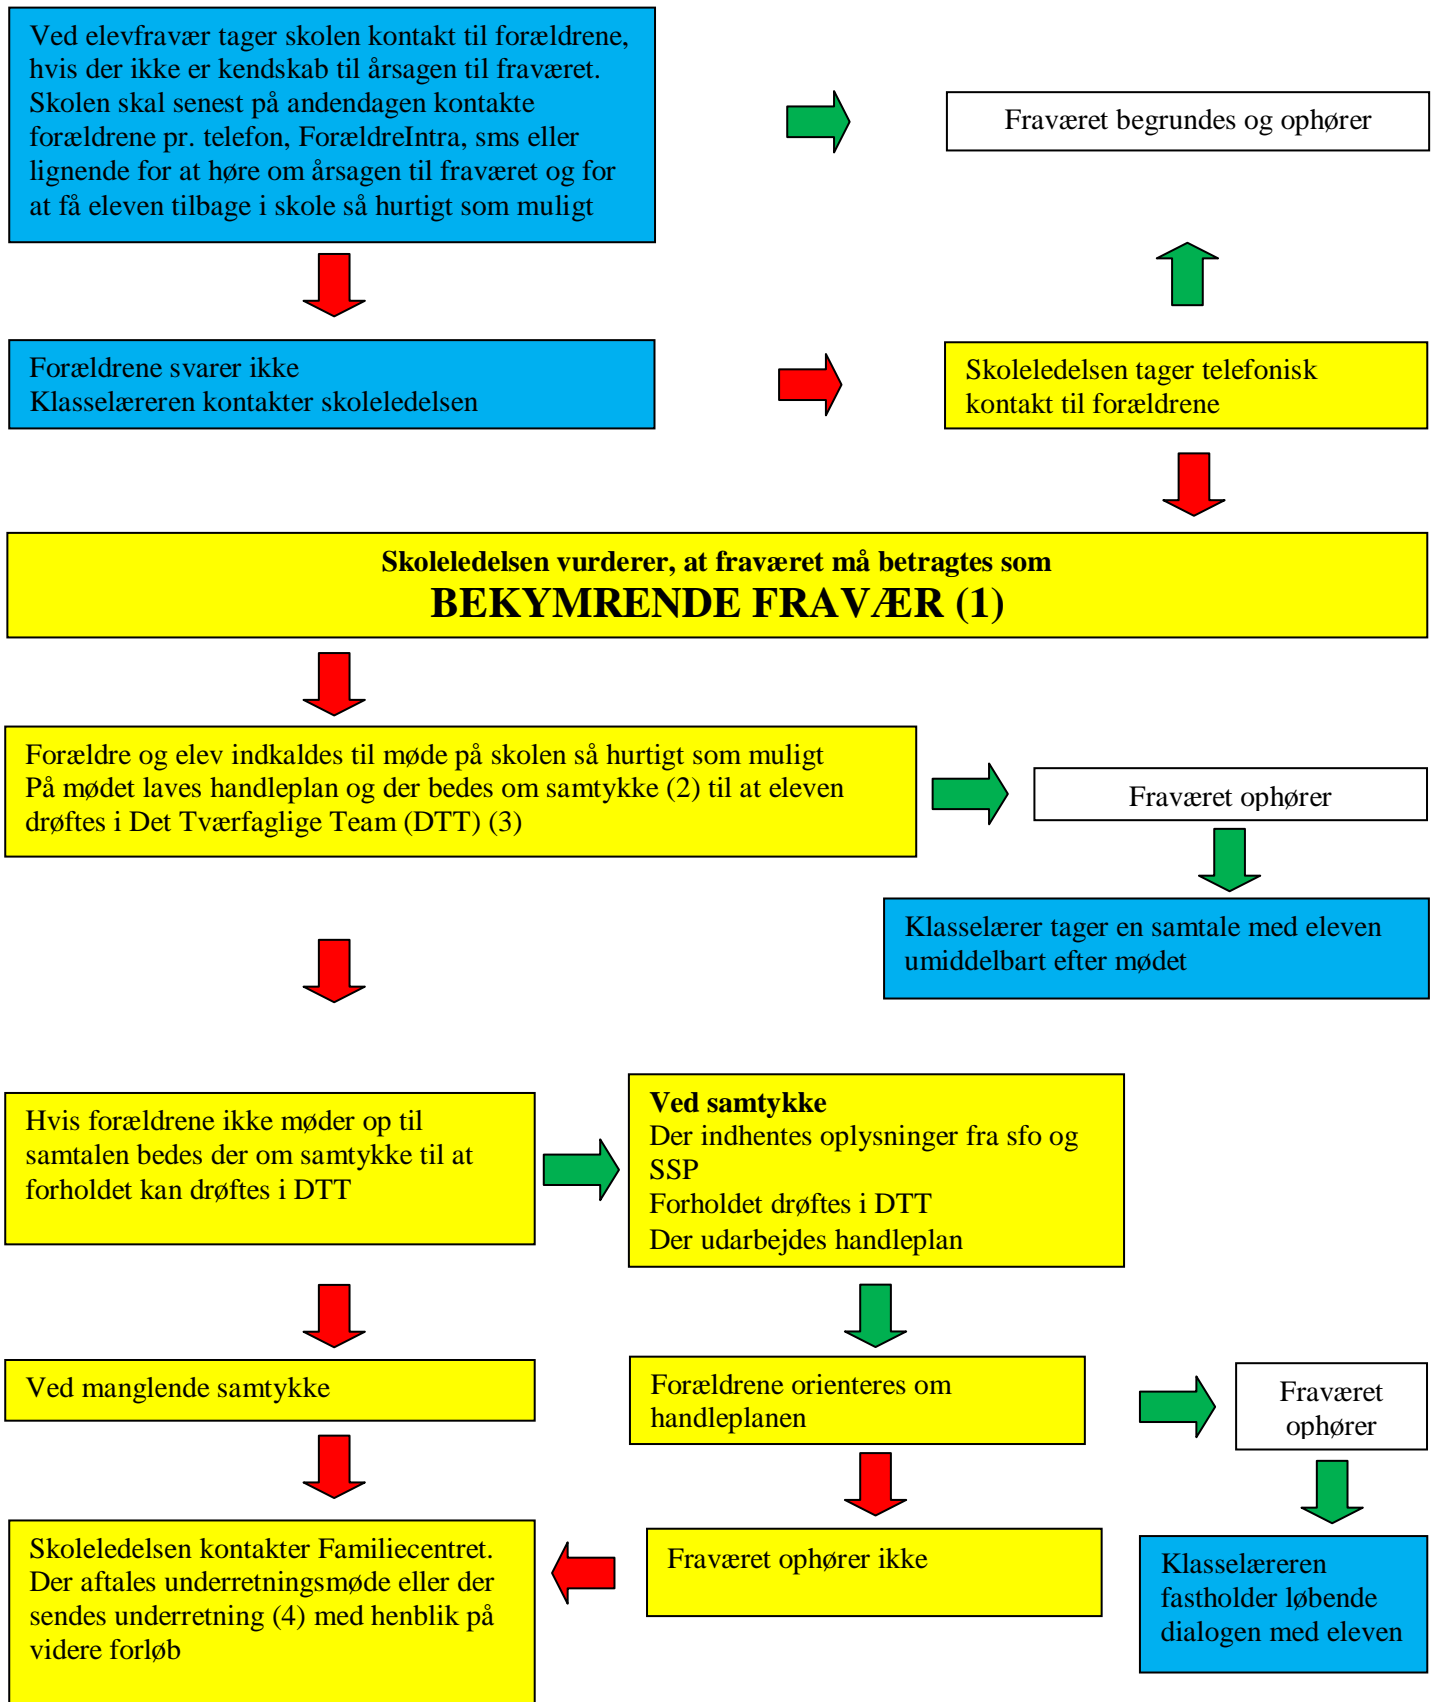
Ved elevfravær tager skolen kontakt til forældrene, hvis der ikke er kendskab til årsagen til fraværet. Skolen skal senest på andendagen kontakte forældrene pr. telefon, ForældreIntra, sms eller lignende for at høre om årsagen til fraværet og for at få eleven tilbage i skole så hurtigt som muligt

Fraværet begrundes og ophører

Forældrene svarer ikke
Klasselæreren kontakter skoleledelsen

Skoleledelsen tager telefonisk kontakt til forældrene

Skoleledelsen vurderer, at fraværet må betragtes som
BEKYMRENDE FRAVÆR (1)

Forældre og elev indkaldes til møde på skolen så hurtigt som muligt
På mødet laves handleplan og der bedes om samtykke (2) til at eleven drøftes i Det Tværfaglige Team (DTT) (3)

Fraværet ophører

Klasselærer tager en samtale med eleven umiddelbart efter mødet

Hvis forældrene ikke møder op til samtalen bedes der om samtykke til at forholdet kan drøftes i DTT

Ved samtykke
Der indhentes oplysninger fra sfo og SSP
Forholdet drøftes i DTT
Der udarbejdes handleplan

Ved manglende samtykke

Forældrene orienteres om handleplanen

Fraværet ophører

Skoleledelsen kontakter Familiecentret. Der aftales underretningsmøde eller der sendes underretning (4) med henblik på videre forløb

Fraværet ophører ikke

Klasselæreren fastholder løbende dialogen med eleven